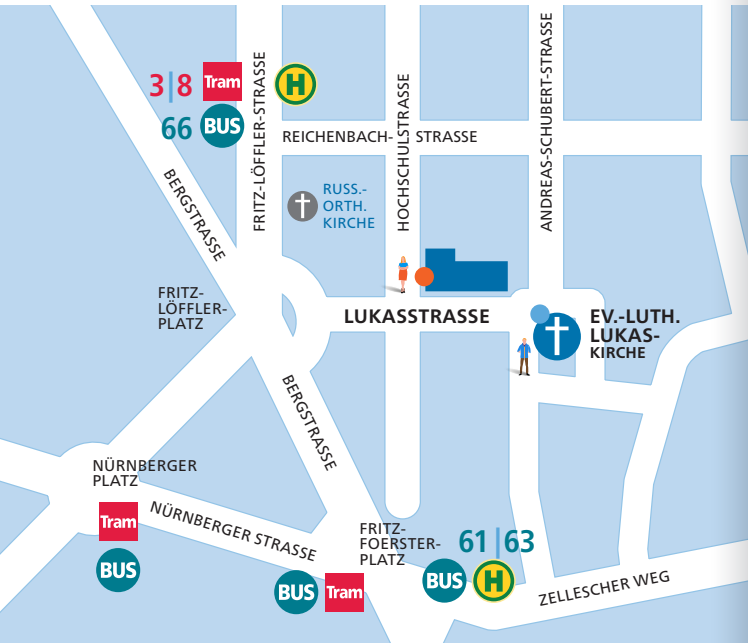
3|8 Tram H
66 BUS
FRITZ-LÖFFLER-STRASSE
HOCHSCHULSTRASSE
ANDREAS-SCHUBERT-STRASSE
REICHENBACH-STRASSE
BERGSTRASSE
RUSS.-ORTH. KIRCHE
FRITZ-LÖFFLER-PLATZ
LUKASSTRASSE
EV.-LUTH. LUKAS-KIRCHE
BERGSTRASSE
NÜRNBERGER PLATZ
Tram
BUS
NÜRNBERGER STRASSE
FRITZ-FOERSTER-PLATZ
61|63
BUS H
BUS Tram
ZELLESCHER WEG